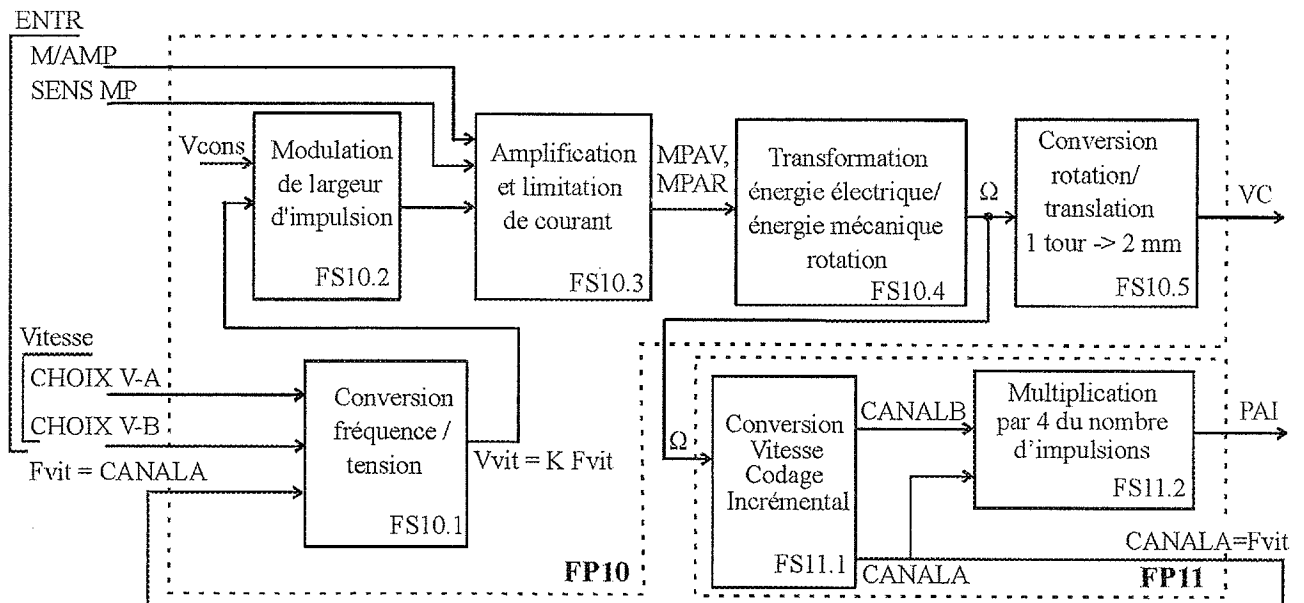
ENTR
M/AMP
SENS MP
Vcons
Modulation de largeur d'impulsion
FS10.2
Amplification et limitation de courant
FS10.3
MPAV, MPAR
Transformation énergie électrique/ énergie mécanique rotation
FS10.4
Ω
Conversion rotation/ translation 1 tour -> 2 mm
FS10.5
VC
Vitesse
CHOIX V-A
CHOIX V-B
Fvit = CANALA
Conversion fréquence / tension
FS10.1
Vvit = K Fvit
FP10
Ω
Conversion Vitesse Codage Incrémental
FS11.1
CANALB
Multiplication par 4 du nombre d'impulsions
FS11.2
PAI
CANALA=Fvit
CANALA
FP11